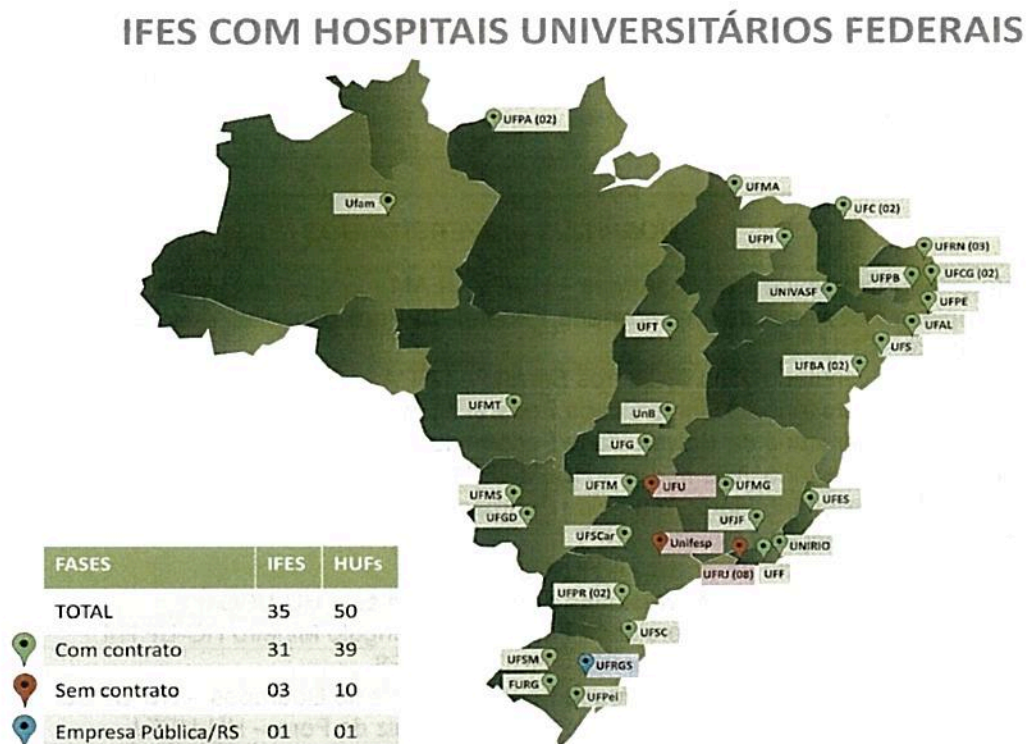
IFES COM HOSPITAIS UNIVERSITÁRIOS FEDERAIS

UFPA (02)
Ufam
UFMA
UFC (02)
UFPI
UFRN (03)
UFPB
UFCG (02)
UNIVASF
UFPE
UFT
UFAL
UFS
UFBA (02)
UFMT
UnB
UFG
UFTM
UFU
UFMG
UFMS
UFES
UFGD
UFJF
UFSCar
Unifesp
UNIRIO
UFRJ (08)
UFF
UFPR (02)
UFSC
UFSM
UFRGS
FURG
UFPel

| FASES | IFES | HUFs |
|---|---|---|
| TOTAL | 35 | 50 |
| Com contrato | 31 | 39 |
| Sem contrato | 03 | 10 |
| Empresa Pública/RS | 01 | 01 |